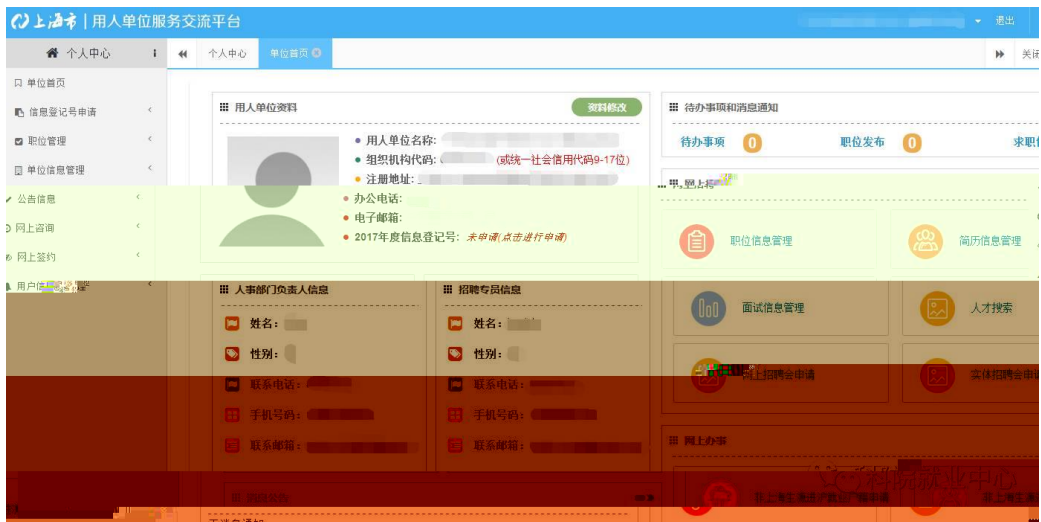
上海市 | 用人单位服务交流平台

退出

个人中心

个人中心 单位首页

关闭

单位首页

信息登记号申请

职位管理

单位信息管理

公告信息

网上咨询

网上签约

用户信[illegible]

用人单位资料

资料修改

• 用人单位名称:

• 组织机构代码: (或统一社会信用代码9-17位)

• 注册地址:

• 办公电话:

• 电子邮箱:

• 2017年度信息登记号: 未申请(点击进行申请)

待办事项和消息通知

待办事项 0

职位发布 0

求职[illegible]

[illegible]

职位信息管理

简历信息管理

面试信息管理

人才搜索

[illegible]上招聘会申请

实体招聘会申请

网上办事

人事部门负责人信息

姓名:

性别:

联系电话:

手机号码:

联系邮箱:

招聘专员信息

姓名:

性别:

联系电话:

手机号码:

联系邮箱:

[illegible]

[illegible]

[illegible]